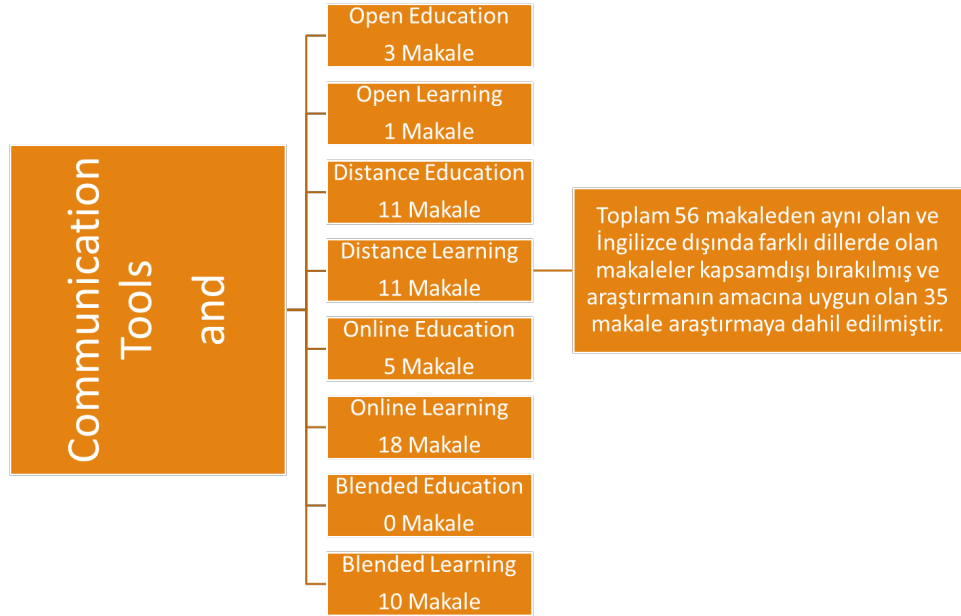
Communication Tools and

Open Education
3 Makale

Open Learning
1 Makale

Distance Education
11 Makale

Distance Learning
11 Makale

Online Education
5 Makale

Online Learning
18 Makale

Blended Education
0 Makale

Blended Learning
10 Makale

Toplam 56 makaleden aynı olan ve İngilizce dışında farklı dillerde olan makaleler kapsamdışı bırakılmış ve araştırmanın amacına uygun olan 35 makale araştırmaya dahil edilmiştir.